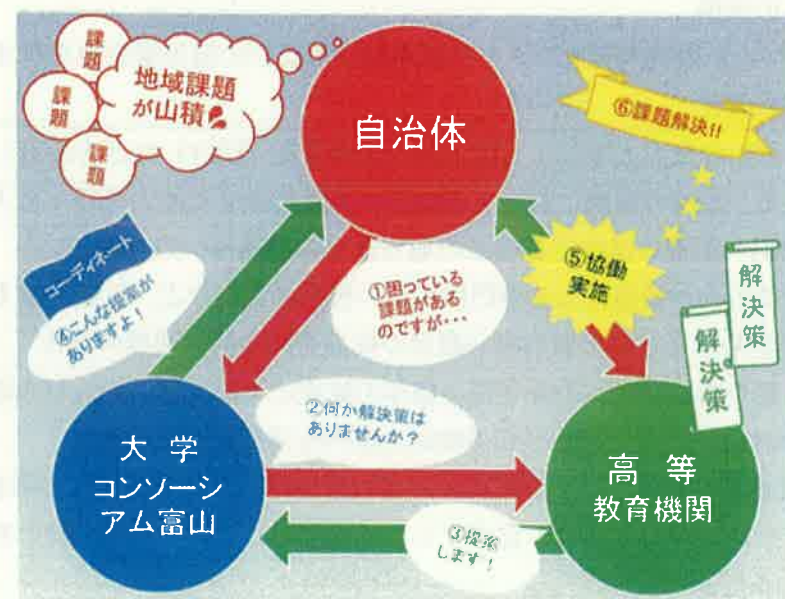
課題

課題

課題

地域課題が山積

自治体

⑥課題解決!!

コーディネート

④こんな提案がありますよ！

①困っている課題があるのですが…

⑤協働実施

解決策

解決策

②何か解決策はありませんか？

大学コンソーシアム富山

高等教育機関

③提案します！